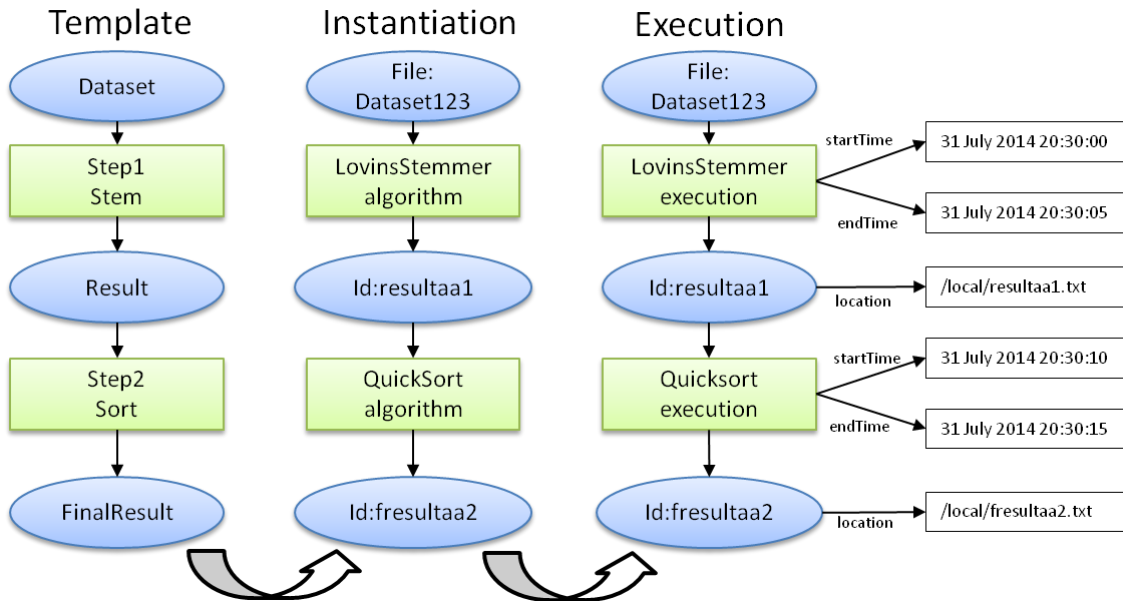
Template

Dataset

Step1
Stem

Result

Step2
Sort

FinalResult

Instantiation

File:
Dataset123

LovinsStemmer
algorithm

Id:resultaa1

QuickSort
algorithm

Id:fresultaa2

Execution

File:
Dataset123

LovinsStemmer
execution

startTime
31 July 2014 20:30:00

endTime
31 July 2014 20:30:05

Id:resultaa1

location
/local/resultaa1.txt

Quicksort
execution

startTime
31 July 2014 20:30:10

endTime
31 July 2014 20:30:15

Id:fresultaa2

location
/local/fresultaa2.txt